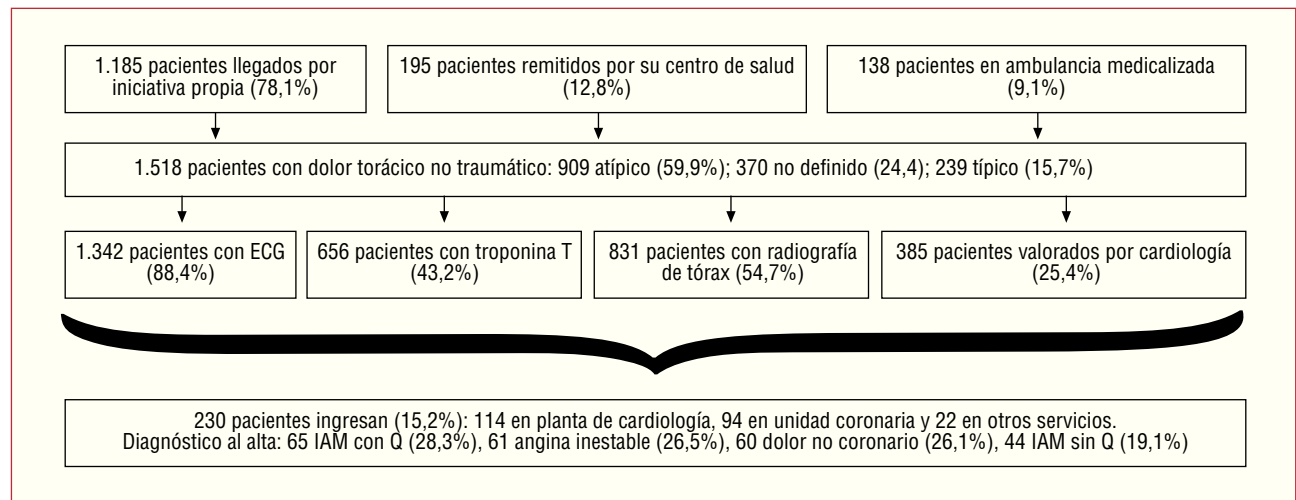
1.185 pacientes llegados por iniciativa propia (78,1%)

195 pacientes remitidos por su centro de salud (12,8%)

138 pacientes en ambulancia medicalizada (9,1%)

1.518 pacientes con dolor torácico no traumático: 909 atípico (59,9%); 370 no definido (24,4); 239 típico (15,7%)

1.342 pacientes con ECG (88,4%)

656 pacientes con troponina T (43,2%)

831 pacientes con radiografía de tórax (54,7%)

385 pacientes valorados por cardiología (25,4%)

230 pacientes ingresan (15,2%): 114 en planta de cardiología, 94 en unidad coronaria y 22 en otros servicios.
Diagnóstico al alta: 65 IAM con Q (28,3%), 61 angina inestable (26,5%), 60 dolor no coronario (26,1%), 44 IAM sin Q (19,1%)